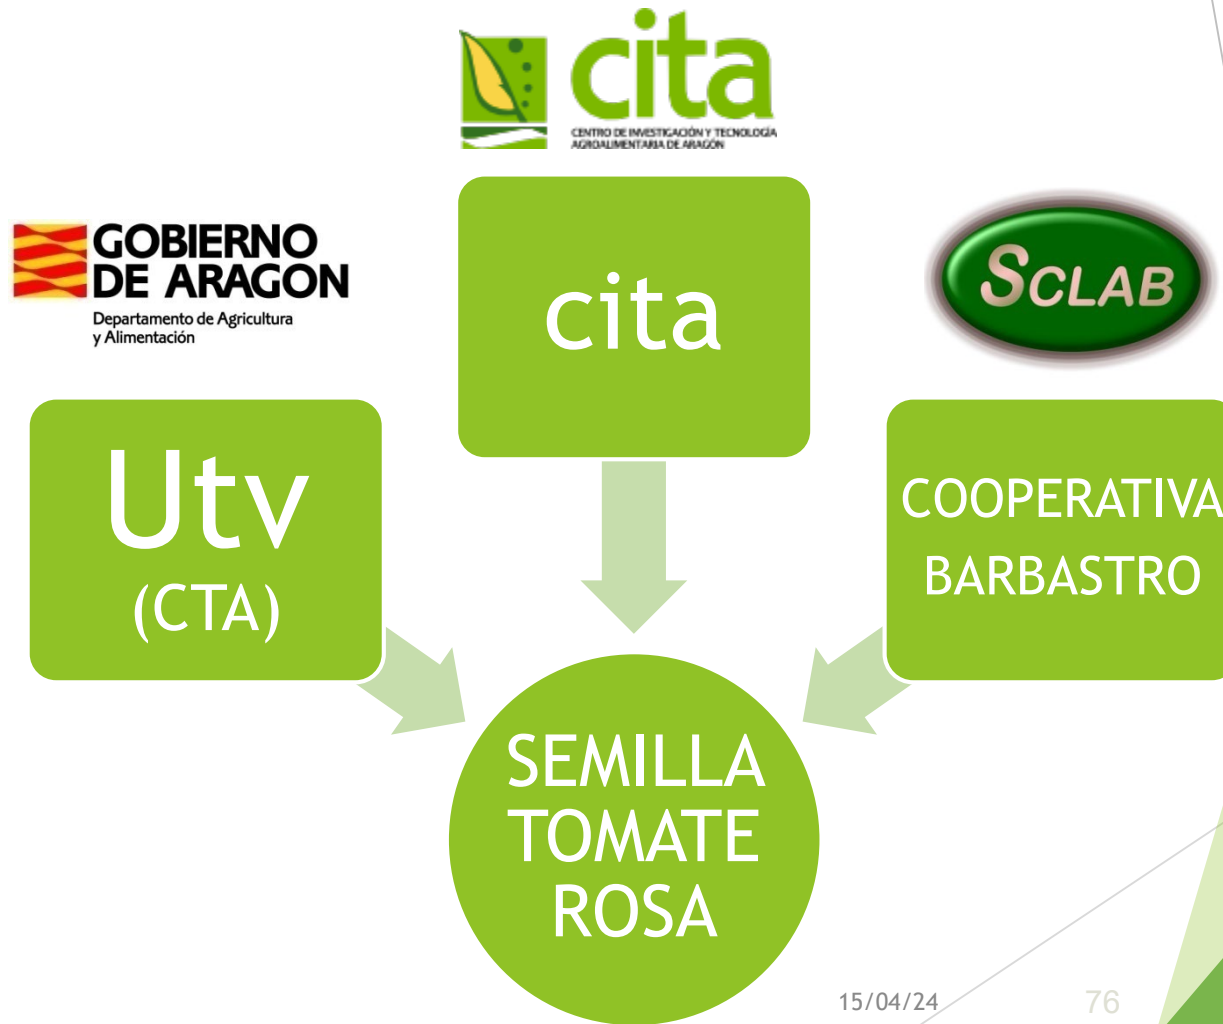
cita
CENTRO DE INVESTIGACIÓN Y TECNOLOGÍA AGROALIMENTARIA DE ARAGÓN

GOBIERNO DE ARAGON
Departamento de Agricultura y Alimentación

SCLAB

cita

Utv
(CTA)

COOPERATIVA
BARBASTRO

SEMILLA
TOMATE
ROSA

15/04/24

76